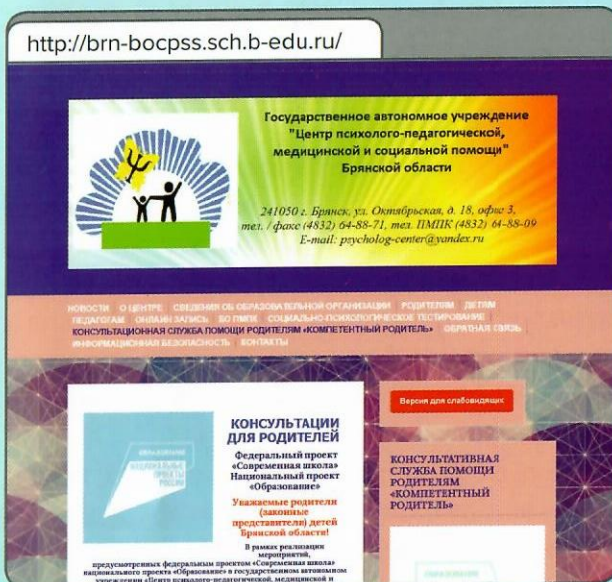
http://brn-bocpss.sch.b-edu.ru/

Государственное автономное учреждение "Центр психолого-педагогической, медицинской и социальной помощи" Брянской области

241050 г. Брянск, ул. Октябрьская, д. 18, офис 3, тел. / факс (4832) 64-88-71, тел. ПМПК (4832) 64-88-09 E-mail: psycholog-center@yandex.ru

НОВОСТИ О ЦЕНТРЕ СВЕДЕНИЯ ОБ ОБРАЗОВАТЕЛЬНОЙ ОРГАНИЗАЦИИ РОДИТЕЛЯМ ДЕТЯМ ПЕДАГОГАМ ОНЛАЙН ЗАПИСЬ БО ПМПК СОЦИАЛЬНО-ПСИХОЛОГИЧЕСКОЕ ТЕСТИРОВАНИЕ КОНСУЛЬТАЦИОННАЯ СЛУЖБА ПОМОЩИ РОДИТЕЛЯМ «КОМПЕТЕНТНЫЙ РОДИТЕЛЬ» ОБРАТНАЯ СВЯЗЬ ИНФОРМАЦИОННАЯ БЕЗОПАСНОСТЬ КОНТАКТЫ

НАЦИОНАЛЬНЫЕ ПРОЕКТЫ РОССИИ

КОНСУЛЬТАЦИИ ДЛЯ РОДИТЕЛЕЙ

Федеральный проект «Современная школа» Национальный проект «Образование»

Уважаемые родители (законные представители) детей Брянской области!

В рамках реализации мероприятий, предусмотренных федеральным проектом «Современная школа» национального проекта «Образование» в государственном автономном учреждении «Центр психолого-педагогической, медицинской и

Версия для слабовидящих

КОНСУЛЬТАТИВНАЯ СЛУЖБА ПОМОЩИ РОДИТЕЛЯМ «КОМПЕТЕНТНЫЙ РОДИТЕЛЬ»

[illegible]